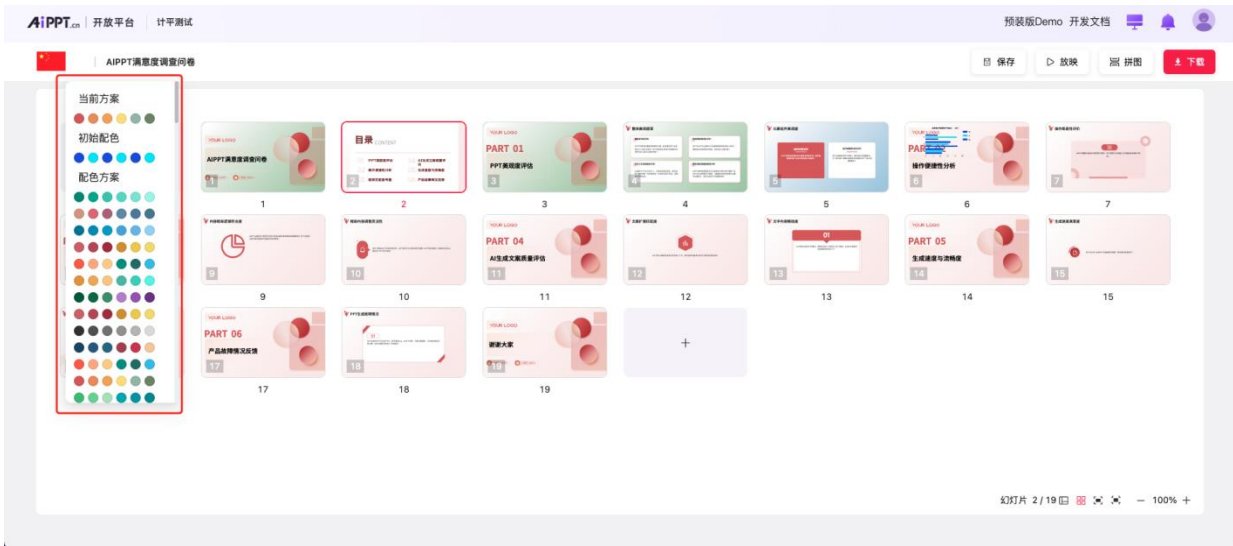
AiPPT.cn | 开放平台 | 计平测试

预装版Demo 开发文档

AIPPT满意度调查问卷

保存 放映 拼图 下载

当前方案

初始配色

配色方案

YOUR LOGO
AIPPT满意度调查问卷
1

目录 CONTENT
2

YOUR LOGO
PART 01
PPT美观度评估
3

4

5

YOUR LOGO
PART
操作便捷性分析
6

7

9

10

YOUR LOGO
PART 04
AI生成文案质量评估
11

12

01
13

YOUR LOGO
PART 05
生成速度与流畅度
14

15

YOUR LOGO
PART 06
产品故障情况反馈
17

18

YOUR LOGO
谢谢大家
19

+

幻灯片 2 / 19

— 100% +